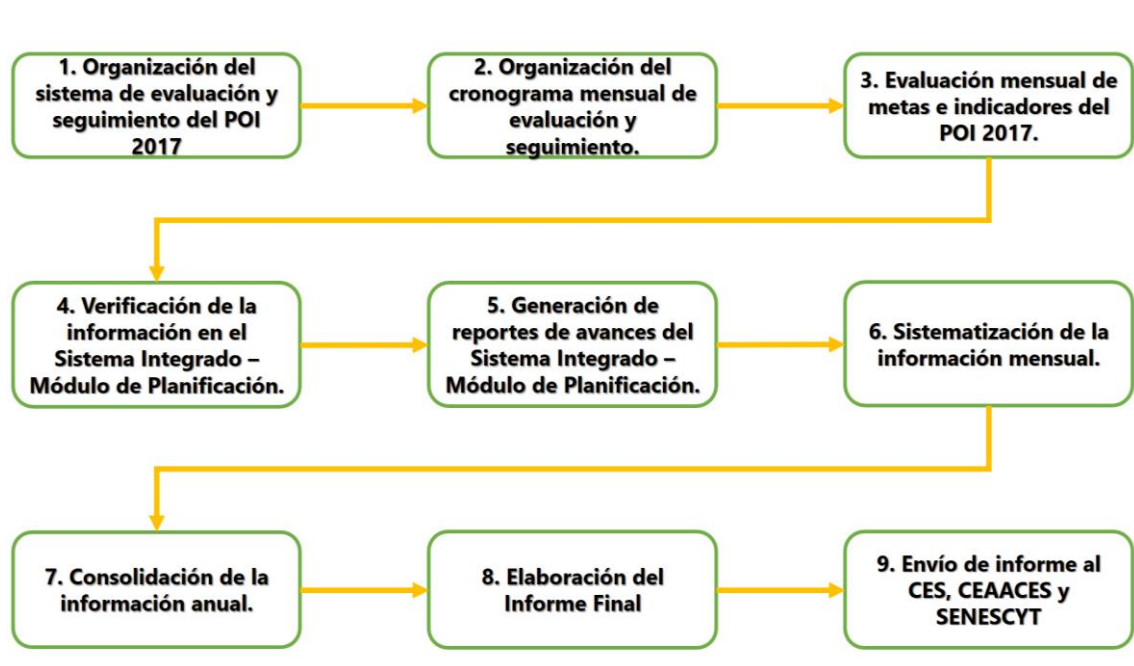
1. Organización del sistema de evaluación y seguimiento del POI 2017

2. Organización del cronograma mensual de evaluación y seguimiento.

3. Evaluación mensual de metas e indicadores del POI 2017.

4. Verificación de la información en el Sistema Integrado – Módulo de Planificación.

5. Generación de reportes de avances del Sistema Integrado – Módulo de Planificación.

6. Sistematización de la información mensual.

7. Consolidación de la información anual.

8. Elaboración del Informe Final

9. Envío de informe al CES, CEAACES y SENESCYT